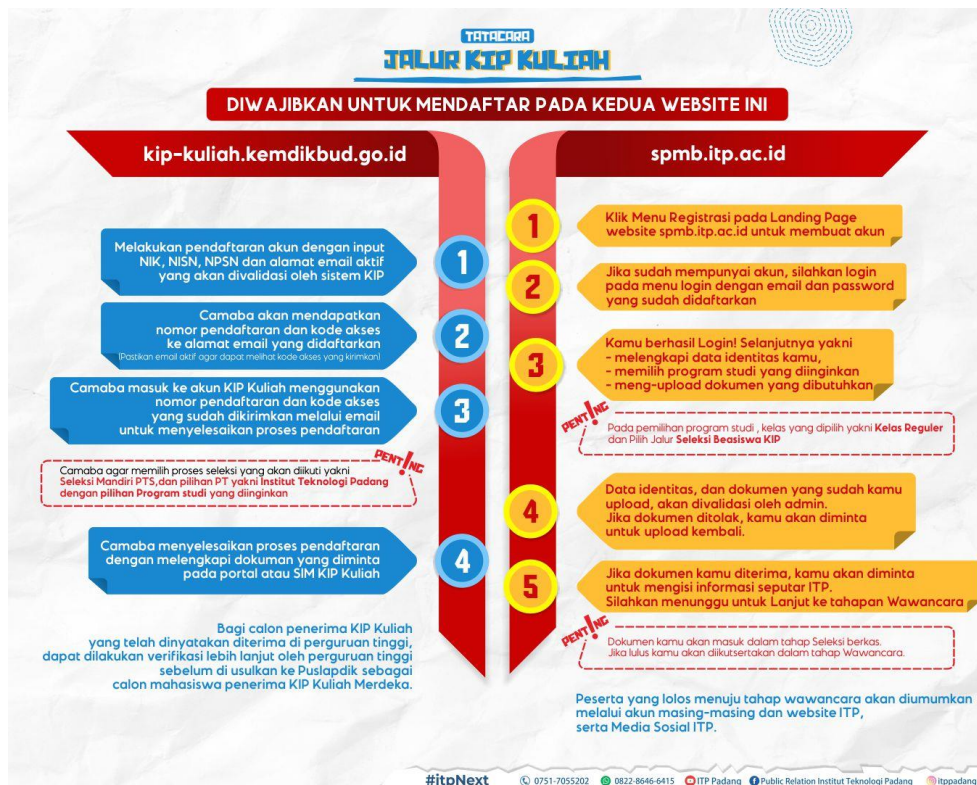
TATACARA
JALUR KIP KULIAH

DIWAJIBKAN UNTUK MENDAFTAR PADA KEDUA WEBSITE INI

kip-kuliah.kemdikbud.go.id

1
Melakukan pendaftaran akun dengan input NIK, NISN, NPSN dan alamat email aktif yang akan divalidasi oleh sistem KIP

2
Camaba akan mendapatkan nomor pendaftaran dan kode akses ke alamat email yang didaftarkan
(Pastikan email aktif agar dapat melihat kode akses yang kirimkan)

3
Camaba masuk ke akun KIP Kuliah menggunakan nomor pendaftaran dan kode akses yang sudah dikirimkan melalui email untuk menyelesaikan proses pendaftaran

PENTING
Camaba agar memilih proses seleksi yang akan diikuti yakni Seleksi Mandiri PTS,dan pilihan PT yakni Institut Teknologi Padang dengan pilihan Program studi yang diinginkan

4
Camaba menyelesaikan proses pendaftaran dengan melengkapi dokuman yang diminta pada portal atau SIM KIP Kuliah

Bagi calon penerima KIP Kuliah yang telah dinyatakan diterima di perguruan tinggi, dapat dilakukan verifikasi lebih lanjut oleh perguruan tinggi sebelum di usulkan ke Puslapdik sebagai calon mahasiswa penerima KIP Kuliah Merdeka.

spmb.itp.ac.id

1
Klik Menu Registrasi pada Landing Page website spmb.itp.ac.id untuk membuat akun

2
Jika sudah mempunyai akun, silahkan login pada menu login dengan email dan password yang sudah didaftarkan

3
Kamu berhasil Login! Selanjutnya yakni
- melengkapi data identitas kamu,
- memilih program studi yang diinginkan
- meng-upload dokumen yang dibutuhkan

PENTING
Pada pemilihan program studi , kelas yang dipilih yakni Kelas Reguler dan Pilih Jalur Seleksi Beasiswa KIP

4
Data identitas, dan dokumen yang sudah kamu upload, akan divalidasi oleh admin.
Jika dokumen ditolak, kamu akan diminta untuk upload kembali.

5
Jika dokumen kamu diterima, kamu akan diminta untuk mengisi informasi seputar ITP.
Silahkan menunggu untuk Lanjut ke tahapan Wawancara

PENTING
Dokumen kamu akan masuk dalam tahap Seleksi berkas.
Jika lulus kamu akan diikutsertakan dalam tahap Wawancara.

Peserta yang lolos menuju tahap wawancara akan diumumkan melalui akun masing-masing dan website ITP, serta Media Sosial ITP.

#itpNext 0751-7055202 0822-8646-6415 ITP Padang Public Relation Institut Teknologi Padang itppadang